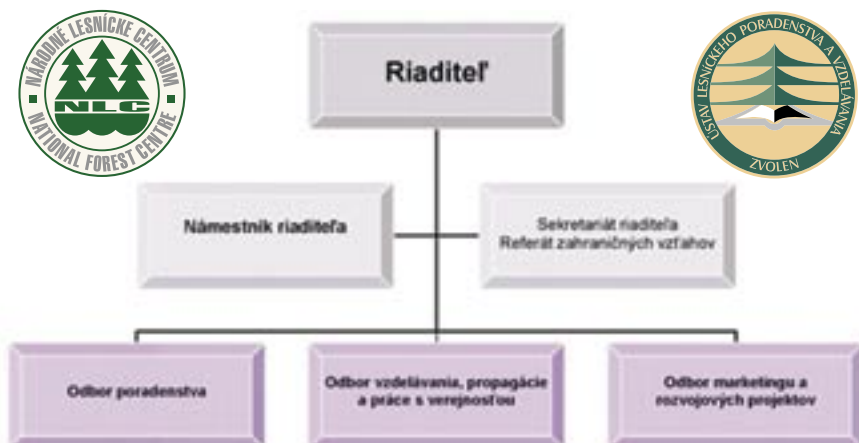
NÁRODNÉ LESNÍCKE CENTRUM
NLC
NATIONAL FOREST CENTRE

ÚSTAV LESNÍCKEHO PORADENSTVA A VZDELÁVANIA
ZVOLEN

Riaditeľ

Námestník riaditeľa

Sekretariát riaditeľa
Referát zahraničných vzťahov

Odbor poradenstva

Odbor vzdelávania, propagácie a práce s verejnosťou

Odbor marketingu a rozvojových projektov